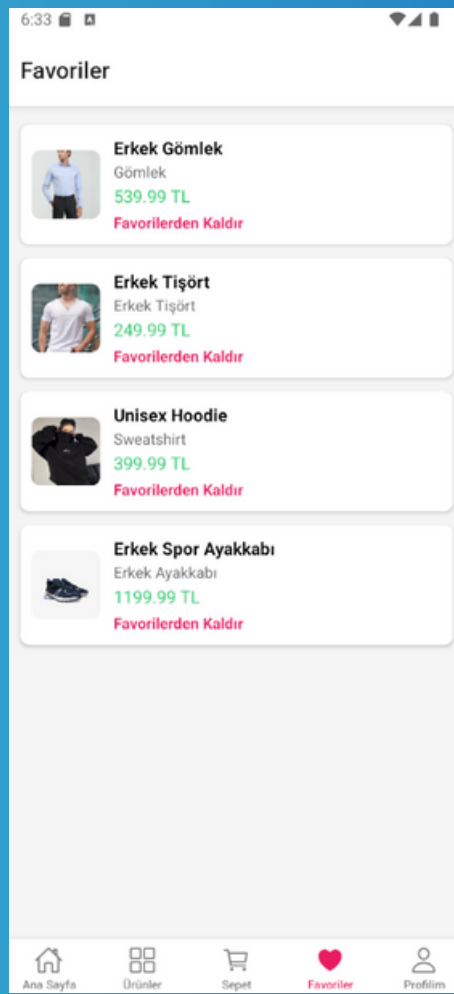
6:33

Favoriler

Erkek Gömlek
Gömlek
539.99 TL
Favorilerden Kaldır

Erkek Tişört
Erkek Tişört
249.99 TL
Favorilerden Kaldır

Unisex Hoodie
Sweatshirt
399.99 TL
Favorilerden Kaldır

Erkek Spor Ayakkabı
Erkek Ayakkabı
1199.99 TL
Favorilerden Kaldır

Ana Sayfa
Ürünler
Sepet
Favoriler
Profilim